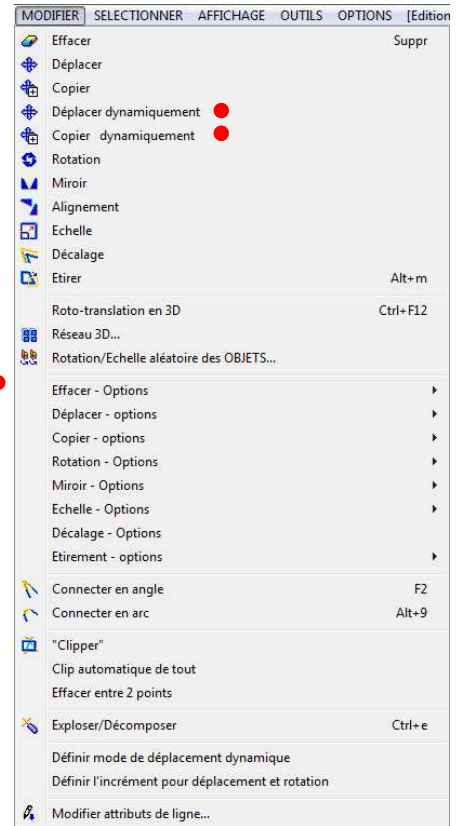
MODIFIER SELECTIONNER AFFICHAGE OUTILS OPTIONS [Edition

Effacer Suppr
Déplacer
Copier
Déplacer dynamiquement
Copier dynamiquement
Rotation
Miroir
Alignement
Echelle
Décalage
Etirer Alt+m

Roto-translation en 3D Ctrl+F12
Réseau 3D...
Rotation/Echelle aléatoire des OBJETS...

Effacer - Options
Déplacer - options
Copier - options
Rotation - Options
Miroir - Options
Echelle - Options
Décalage - Options
Etirement - options

Connecter en angle F2
Connecter en arc Alt+9

"Clipper"
Clip automatique de tout
Effacer entre 2 points

Exploser/Décomposer Ctrl+e

Définir mode de déplacement dynamique
Définir l'incrément pour déplacement et rotation

Modifier attributs de ligne...